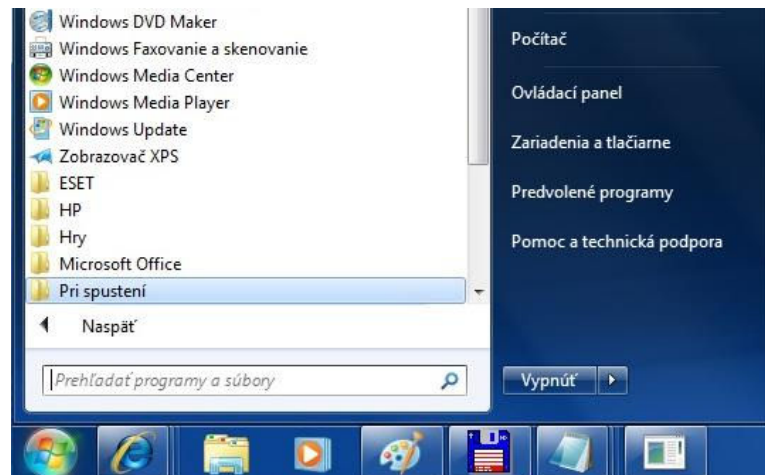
Windows DVD Maker
Windows Faxovanie a skenovanie
Windows Media Center
Windows Media Player
Windows Update
Zobrazovač XPS
ESET
HP
Hry
Microsoft Office
Pri spustení
Naspäť
Prehľadať programy a súbory

Počítač
Ovládací panel
Zariadenia a tlačiarne
Predvolené programy
Pomoc a technická podpora
Vypnúť